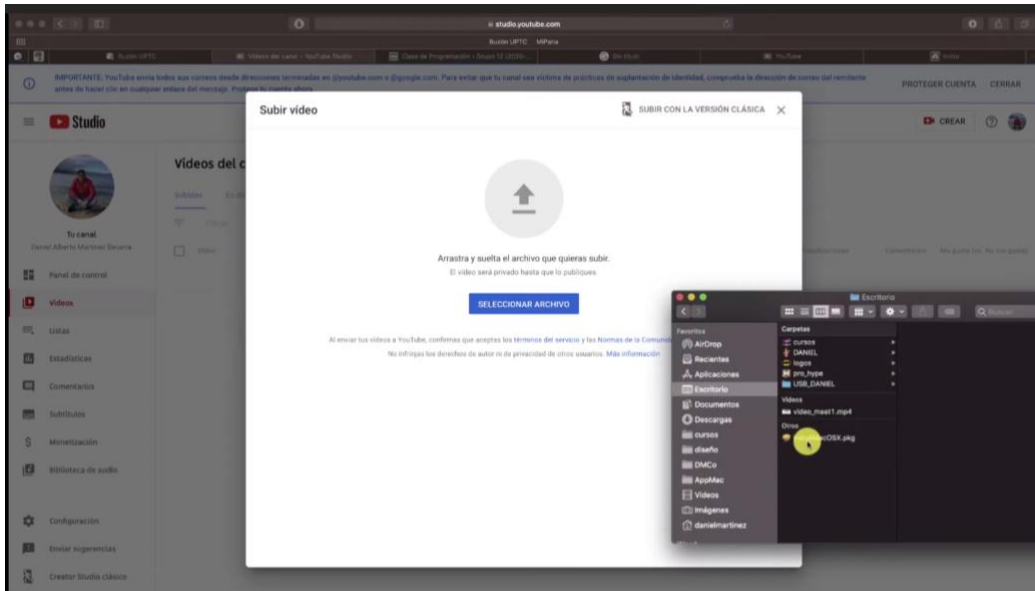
studio.youtube.com

Buzón UPTC MiParra

IMPORTANTE: YouTube envía todos sus correos desde direcciones terminadas en @youtube.com o @google.com. Para evitar que tu canal sea víctima de prácticas de suplantación de identidad, comprueba la dirección de correo del remitente antes de hacer clic en cualquier enlace del mensaje. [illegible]

PROTEGER CUENTA CERRAR

Studio

CREAR

Tu canal
Daniel Alberto Martinez Becerra

Panel de control
Videos
Listas
Estadísticas
Comentarios
Subtítulos
Monetización
Biblioteca de audio
Configuración
Enviar sugerencias
Creator Studio clásico

Videos del c

Subir vídeo

SUBIR CON LA VERSIÓN CLÁSICA

Arrastra y suelta el archivo que quieras subir.
El vídeo será privado hasta que lo publiques.

SELECCIONAR ARCHIVO

Al enviar tus vídeos a YouTube, confirmas que aceptas los términos del servicio y las Normas de la Comunidad
No infrinjas los derechos de autor ni de privacidad de otros usuarios. Más información

Escritorio

Favoritos
AirDrop
Recientes
Aplicaciones
Escritorio
Documentos
Descargas
cursos
diseño
DMCo
AppMac
Videos
Imágenes
danielmartinez

Carpetas
cursos
DANIEL
logos
pro_hype
USB_DANIEL

Videos
video_meet1.mp4

Otros
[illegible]cOSX.pkg